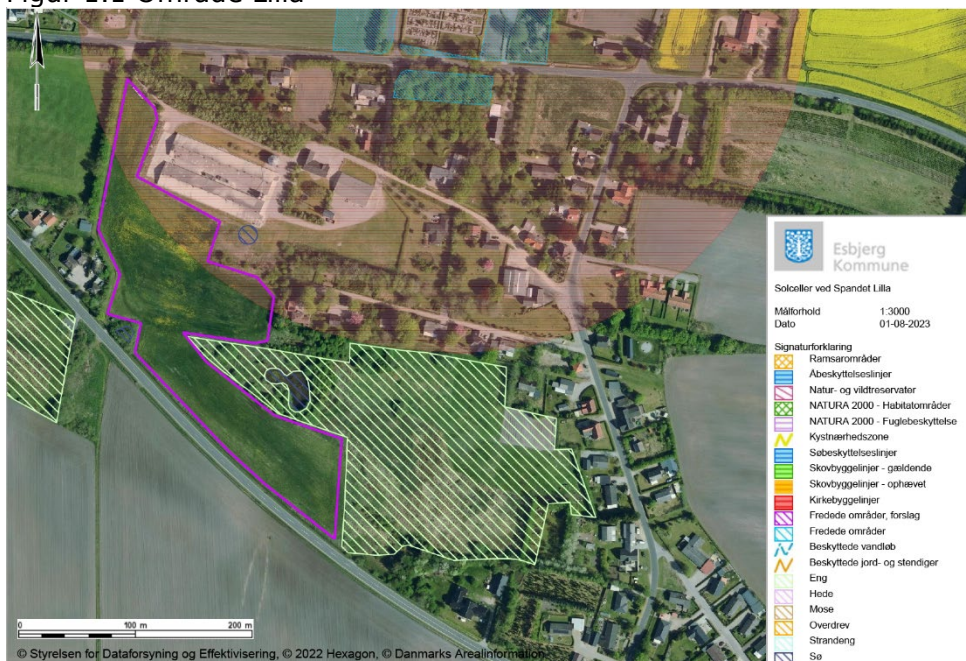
Figur 1.1 Område Lilla

Esbjerg Kommune

Solceller ved Spandet Lilla

Målforhold 1:3000
Dato 01-08-2023

Signaturforklaring
Ramsarområder
Åbeskyttelseslinjer
Natur- og vildtreservater
NATURA 2000 - Habitatområder
NATURA 2000 - Fuglebeskyttelse
Kystnærhedszone
Søbeskyttelseslinjer
Skovbyggelinjer - gældende
Skovbyggelinjer - ophævet
Kirkebyggelinjer
Fredede områder, forslag
Fredede områder
Beskyttede vandløb
Beskyttede jord- og stendiger
Eng
Hede
Mose
Overdrev
Strandeng
Sø

0 100 m 200 m

© Styrelsen for Dataforsyning og Effektivisering, © 2022 Hexagon, © Danmarks Arealinformation